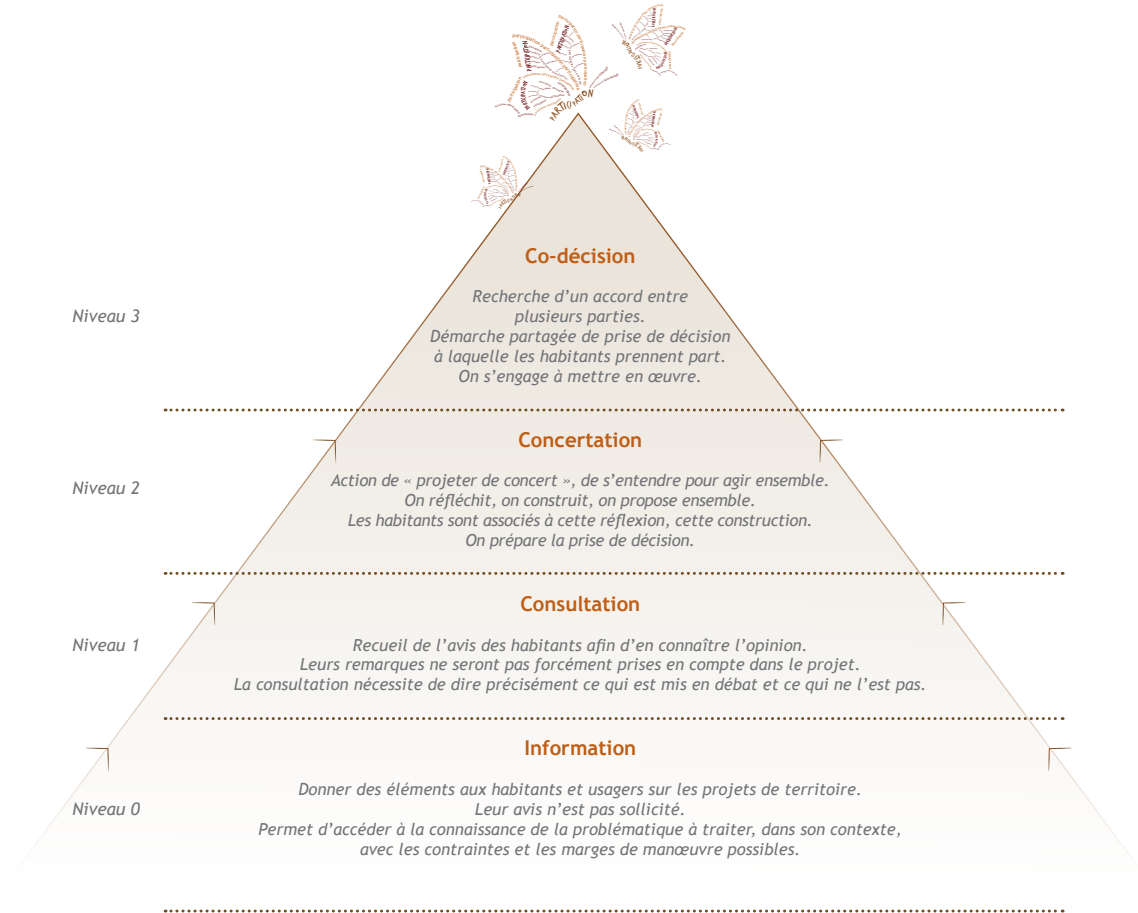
PARTICIPATION

Co-décision

Niveau 3

Recherche d'un accord entre plusieurs parties.
Démarche partagée de prise de décision à laquelle les habitants prennent part.
On s'engage à mettre en œuvre.

Concertation

Niveau 2

Action de « projeter de concert », de s'entendre pour agir ensemble.
On réfléchit, on construit, on propose ensemble.
Les habitants sont associés à cette réflexion, cette construction.
On prépare la prise de décision.

Consultation

Niveau 1

Recueil de l'avis des habitants afin d'en connaître l'opinion.
Leurs remarques ne seront pas forcément prises en compte dans le projet.
La consultation nécessite de dire précisément ce qui est mis en débat et ce qui ne l'est pas.

Information

Niveau 0

Donner des éléments aux habitants et usagers sur les projets de territoire.
Leur avis n'est pas sollicité.
Permet d'accéder à la connaissance de la problématique à traiter, dans son contexte, avec les contraintes et les marges de manœuvre possibles.